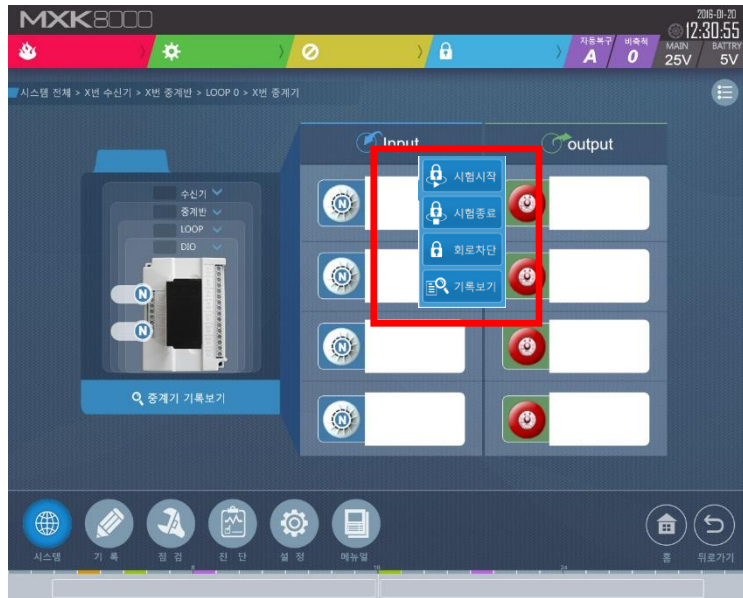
MXK8000

2016-01-20
12:30:55

자동복구 A
비축적 0
MAIN 25V
BATTRY 5V

시스템 전체 > X번 수신기 > X번 중계반 > LOOP 0 > X번 중계기

수신기
중계반
LOOP
DIO

N
N

중계기 기록보기

Input
output

N
N
N
N

시험시작
시험종료
회로차단
기록보기

시스템
기 록
점 검
진 단
설 정
메뉴얼
홈
뒤로가기